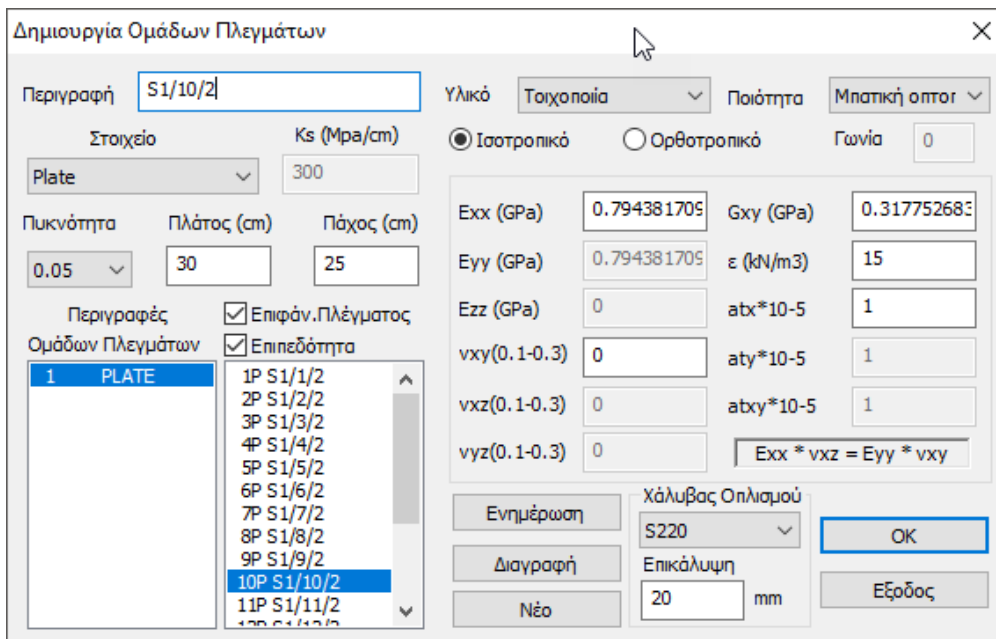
Δημιουργία Ομάδων Πλεγμάτων

Περιγραφή S1/10/2

Υλικό Τοιχοποιία

Ποιότητα Μπατική οπτοι

Στοιχείο

Ks (Mpa/cm)

Plate

300

Ισοτροπικό

Ορθοτροπικό

Γωνία 0

Πυκνότητα

Πλάτος (cm)

Πάχος (cm)

0.05

30

25

Exx (GPa) 0.794381709

Gxy (GPa) 0.317752683

Eyy (GPa) 0.794381709

ε (kN/m3) 15

Ezz (GPa) 0

atx*10-5 1

vxy(0.1-0.3) 0

aty*10-5 1

vxz(0.1-0.3) 0

atxy*10-5 1

vyz(0.1-0.3) 0

Exx * vxz = Eyy * vxy

Περιγραφές Ομάδων Πλεγμάτων

Επιφάν.Πλέγματος

Επιπεδότητα

1 PLATE

1P S1/1/2
2P S1/2/2
3P S1/3/2
4P S1/4/2
5P S1/5/2
6P S1/6/2
7P S1/7/2
8P S1/8/2
9P S1/9/2
10P S1/10/2
11P S1/11/2
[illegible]

Ενημέρωση

Διαγραφή

Νέο

Χάλυβας Οπλισμού

S220

Επικάλυψη

20 mm

OK

Εξοδος